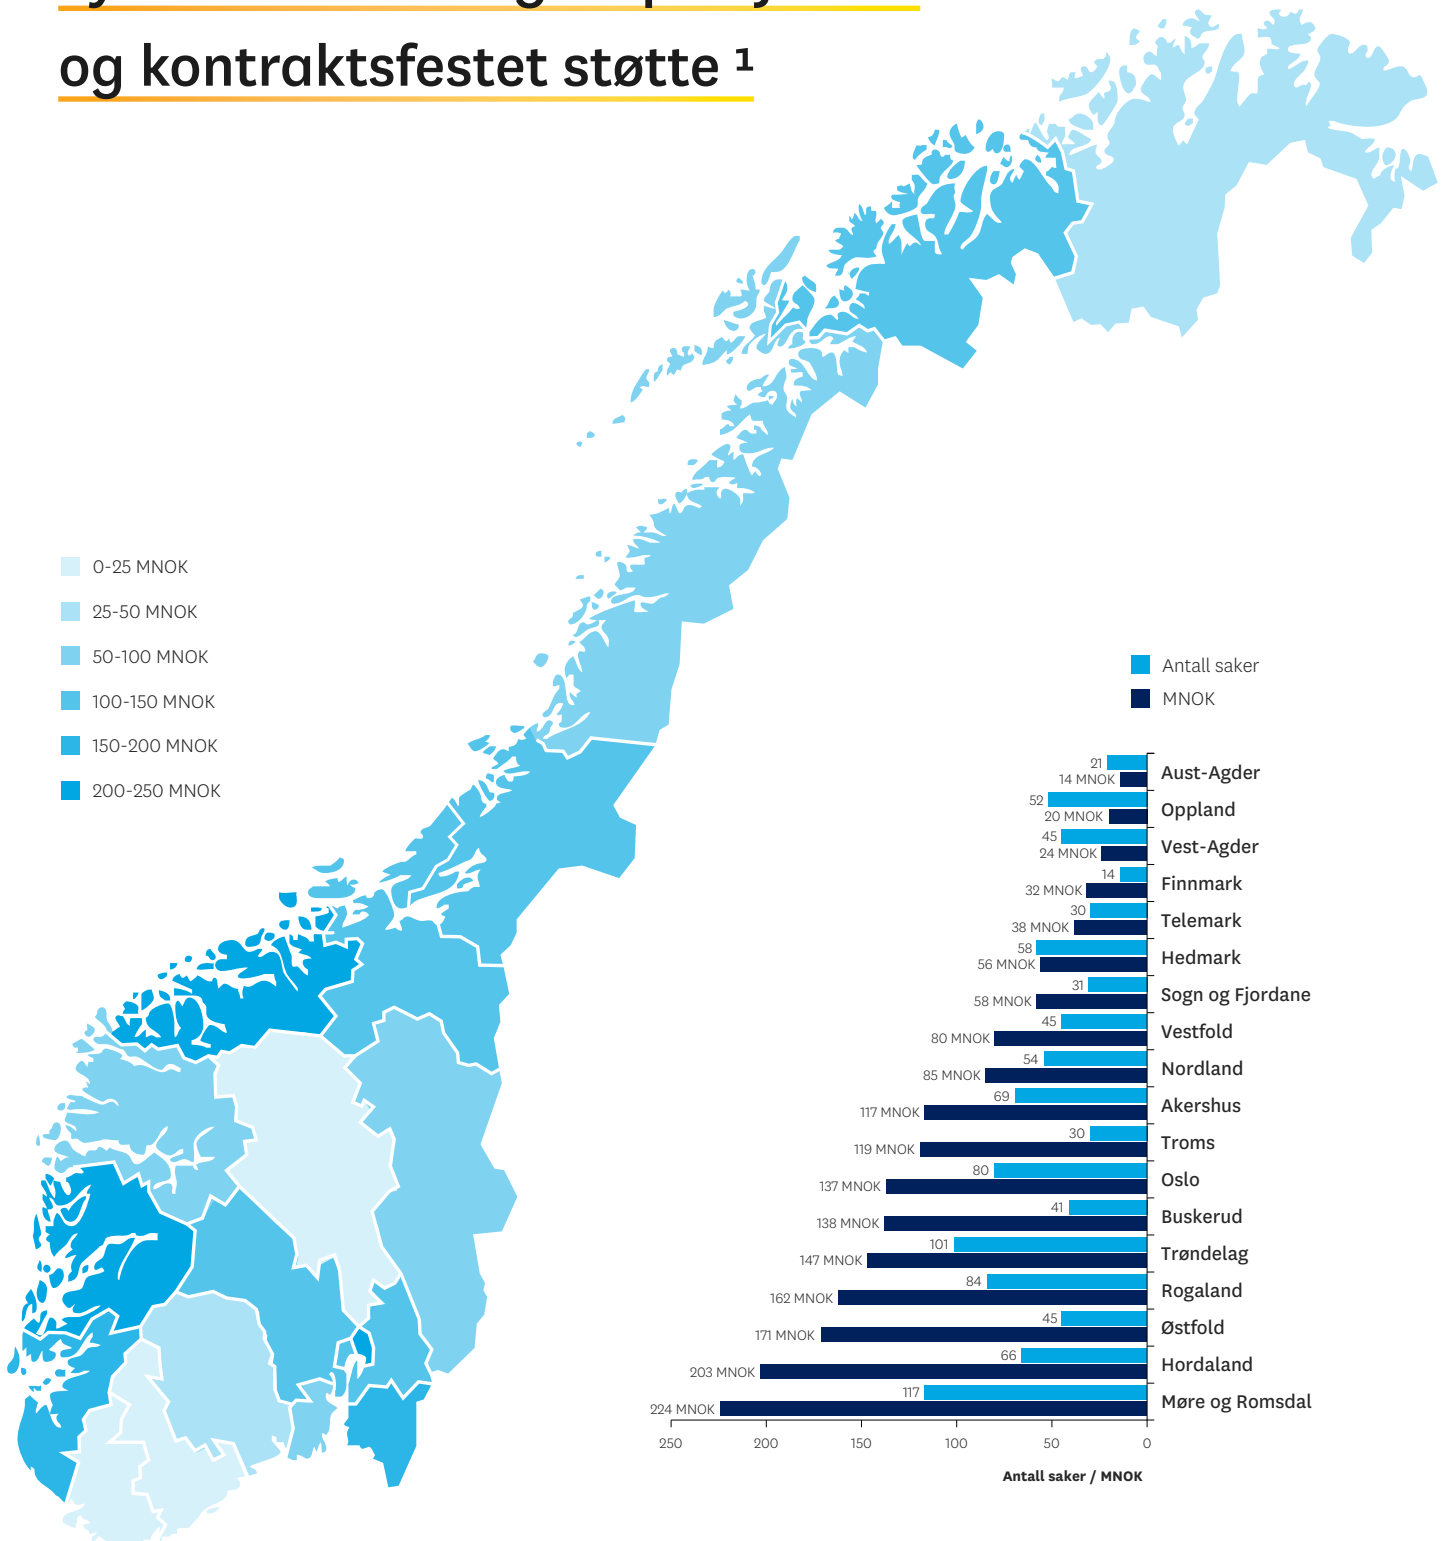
og kontraktsfestet støtte ¹

0-25 MNOK
25-50 MNOK
50-100 MNOK
100-150 MNOK
150-200 MNOK
200-250 MNOK

Antall saker
MNOK

| Antall saker | MNOK | Fylke |
|---|---|---|
| 21 | 14 MNOK | Aust-Agder |
| 52 | 20 MNOK | Oppland |
| 45 | 24 MNOK | Vest-Agder |
| 14 | 32 MNOK | Finnmark |
| 30 | 38 MNOK | Telemark |
| 58 | 56 MNOK | Hedmark |
| 31 | 58 MNOK | Sogn og Fjordane |
| 45 | 80 MNOK | Vestfold |
| 54 | 85 MNOK | Nordland |
| 69 | 117 MNOK | Akershus |
| 30 | 119 MNOK | Troms |
| 80 | 137 MNOK | Oslo |
| 41 | 138 MNOK | Buskerud |
| 101 | 147 MNOK | Trøndelag |
| 84 | 162 MNOK | Rogaland |
| 45 | 171 MNOK | Østfold |
| 66 | 203 MNOK | Hordaland |
| 117 | 224 MNOK | Møre og Romsdal |

250 200 150 100 50 0
Antall saker / MNOK